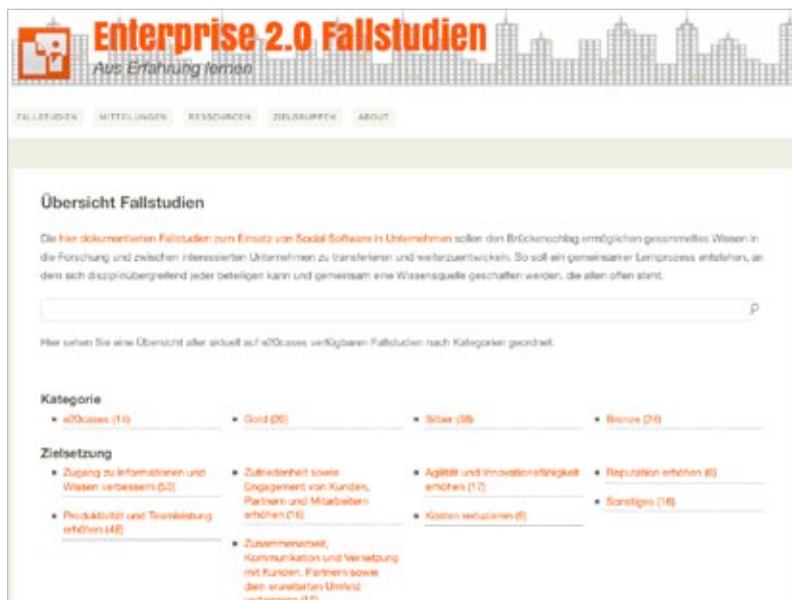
Enterprise 2.0 Fallstudien
Aus Erfahrung lernen

FALLSTUDIEN MITTEILUNGEN RESSOURCEN ZIELGRUPPEN ABOUT

Übersicht Fallstudien

Die hier dokumentierten Fallstudien zum Einsatz von Social Software in Unternehmen sollen den Brückenschlag ermöglichen gesammeltes Wissen in die Forschung und zwischen interessierten Unternehmen zu transferieren und weiterzuentwickeln. So soll ein gemeinsamer Lernprozess entstehen, an dem sich disziplinübergreifend jeder beteiligen kann und gemeinsam eine Wissensquelle geschaffen werden, die allen offen steht.

Hier sehen Sie eine Übersicht aller aktuell auf e20cases verfügbaren Fallstudien nach Kategorien geordnet.

Kategorie
• e20cases (14)
• Gold (26)
• Silber (38)
• Bronze (24)

Zielsetzung
• Zugang zu Informationen und Wissen verbessern (53)
• Produktivität und Teamleistung erhöhen (48)
• Zufriedenheit sowie Engagement von Kunden, Partnern und Mitarbeitern erhöhen (16)
• Zusammenarbeit, Kommunikation und Vernetzung mit Kunden, Partnern sowie dem erweiterten Umfeld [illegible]
• Agilität und Innovationsfähigkeit erhöhen (17)
• Kosten reduzieren (6)
• Reputation erhöhen (6)
• Sonstiges (16)